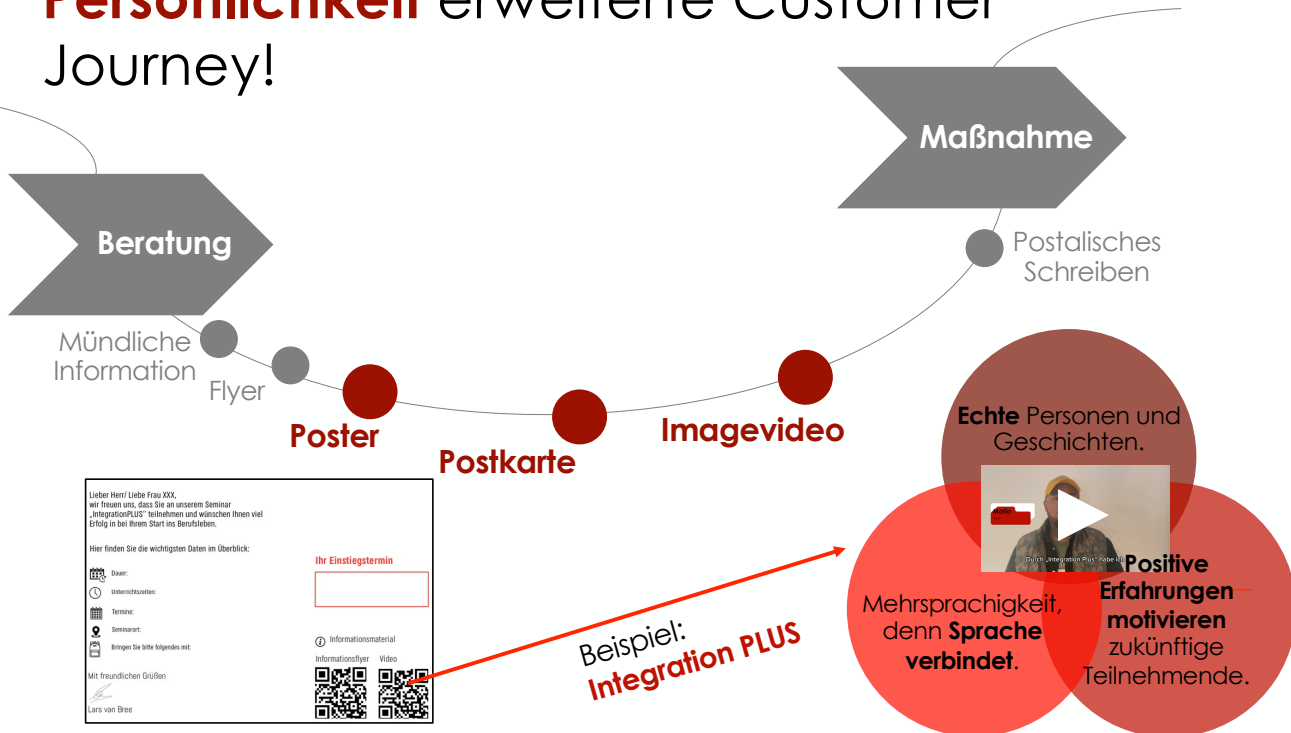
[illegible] erweiterte Customer Journey!

Beratung

Maßnahme

Postalisches Schreiben

Mündliche Information

Flyer

Poster

Postkarte

Imagevideo

Lieber Herr/ Liebe Frau XXX,
wir freuen uns, dass Sie an unserem Seminar „IntegrationPLUS" teilnehmen und wünschen Ihnen viel Erfolg in bei Ihrem Start ins Berufsleben.

Hier finden Sie die wichtigsten Daten im Überblick:

Dauer:

Unterrichtszeiten:

Termine:

Seminarort:

Bringen Sie bitte folgendes mit:

Mit freundlichen Grüßen

Lars van Bree

Ihr Einstiegstermin

Informationsmaterial

Informationsflyer Video

Beispiel:
Integration PLUS

Echte Personen und Geschichten.

Durch „Integration Plus" habe ich

Mehrsprachigkeit, denn Sprache verbindet.

Positive Erfahrungen motivieren zukünftige Teilnehmende.